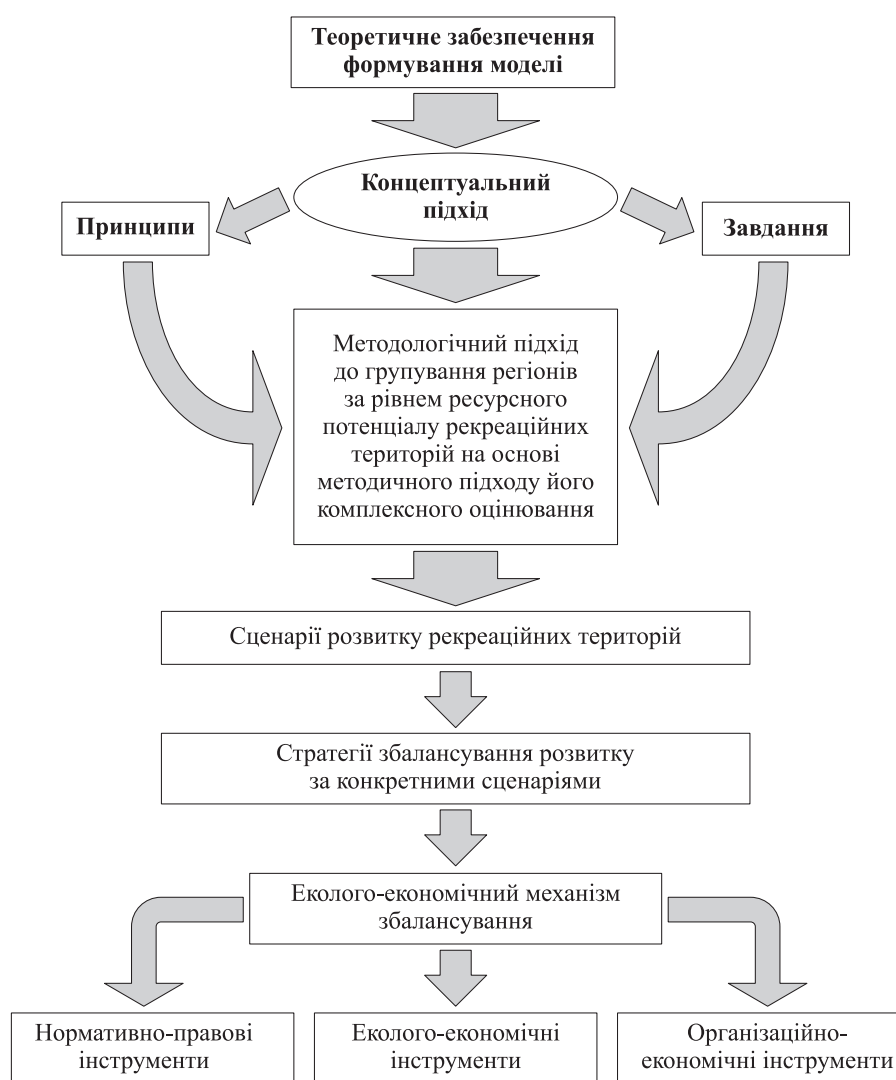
Теоретичне забезпечення формування моделі

Концептуальний підхід

Принципи

Завдання

Методологічний підхід до групування регіонів за рівнем ресурсного потенціалу рекреаційних територій на основі методичного підходу його комплексного оцінювання

Сценарії розвитку рекреаційних територій

Стратегії збалансування розвитку за конкретними сценаріями

Еколого-економічний механізм збалансування

Нормативно-правові інструменти

Еколого-економічні інструменти

Організаційно-економічні інструменти